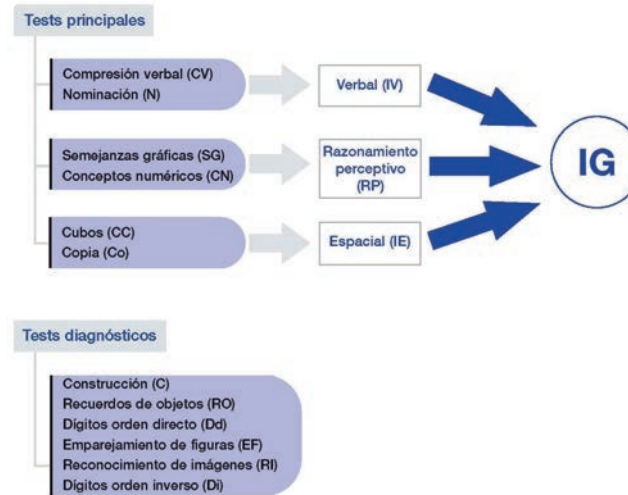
Tests principales

Compresión verbal (CV)
Nominación (N)

Verbal (IV)

Semejanzas gráficas (SG)
Conceptos numéricos (CN)

Razonamiento perceptivo (RP)

Cubos (CC)
Copia (Co)

Espacial (IE)

IG

Tests diagnósticos

Construcción (C)
Recuerdos de objetos (RO)
Dígitos orden directo (Dd)
Emparejamiento de figuras (EF)
Reconocimiento de imágenes (RI)
Dígitos orden inverso (Di)